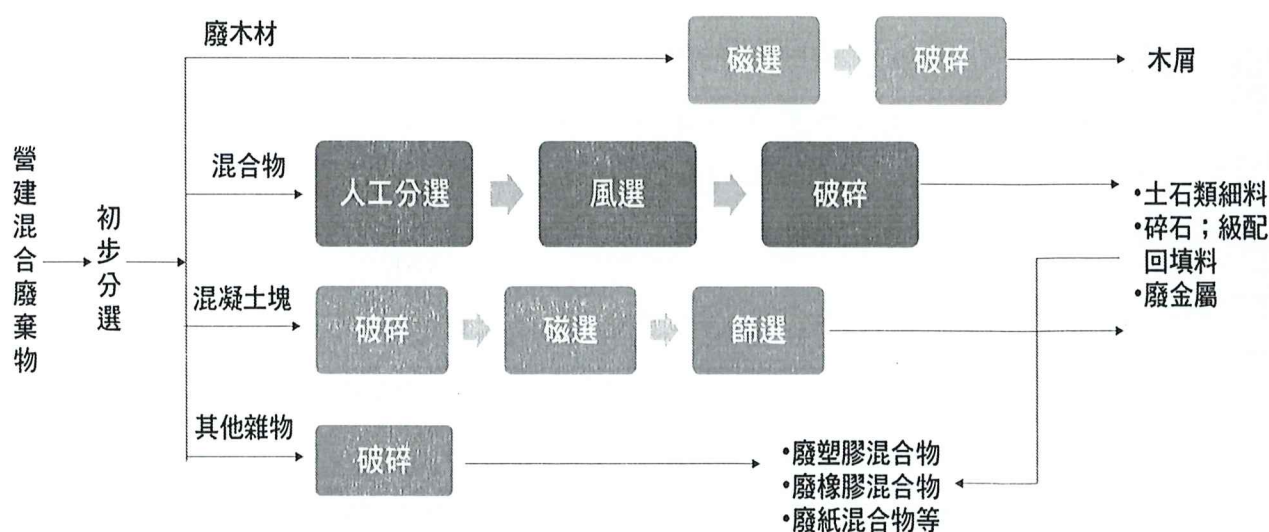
營建混合廢棄物

初步分選

廢木材

磁選

破碎

木屑

混合物

人工分選

風選

破碎

•土石類細料
•碎石；級配回填料
•廢金屬

混凝土塊

破碎

磁選

篩選

其他雜物

破碎

•廢塑膠混合物
•廢橡膠混合物
•廢紙混合物等